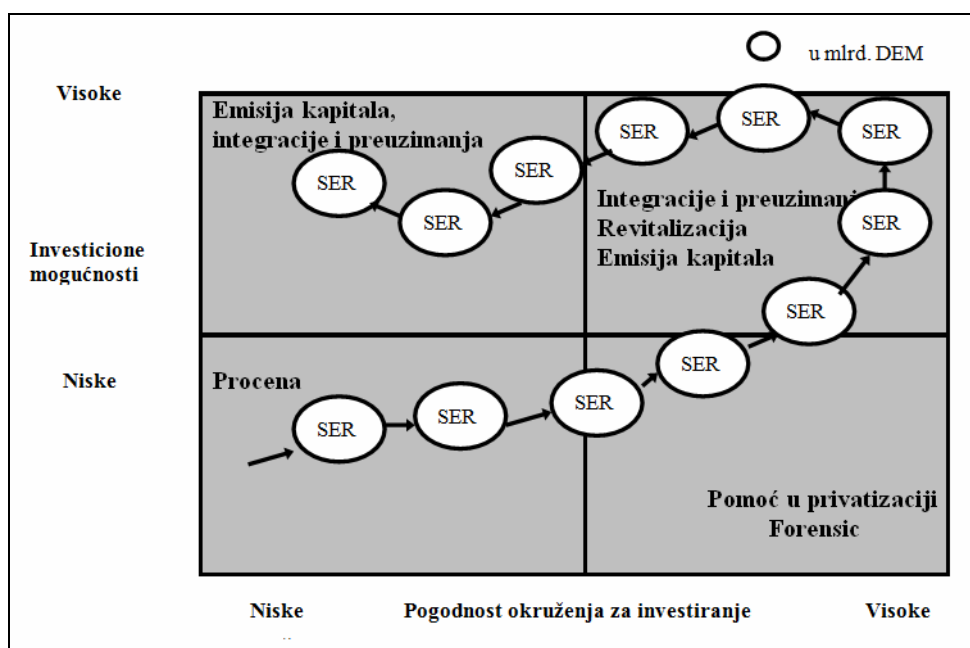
u mlrd. DEM

Visoke

Investicione mogućnosti

Niske

Emisija kapitala, integracije i preuzimanja

SER

SER

SER

SER

SER

SER

SER

Integracije i preuzimanj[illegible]
Revitalizacija
Emisija kapitala

SER

SER

Procena

SER

SER

SER

SER

SER

Pomoć u privatizaciji
Forensic

Niske

Pogodnost okruženja za investiranje

Visoke